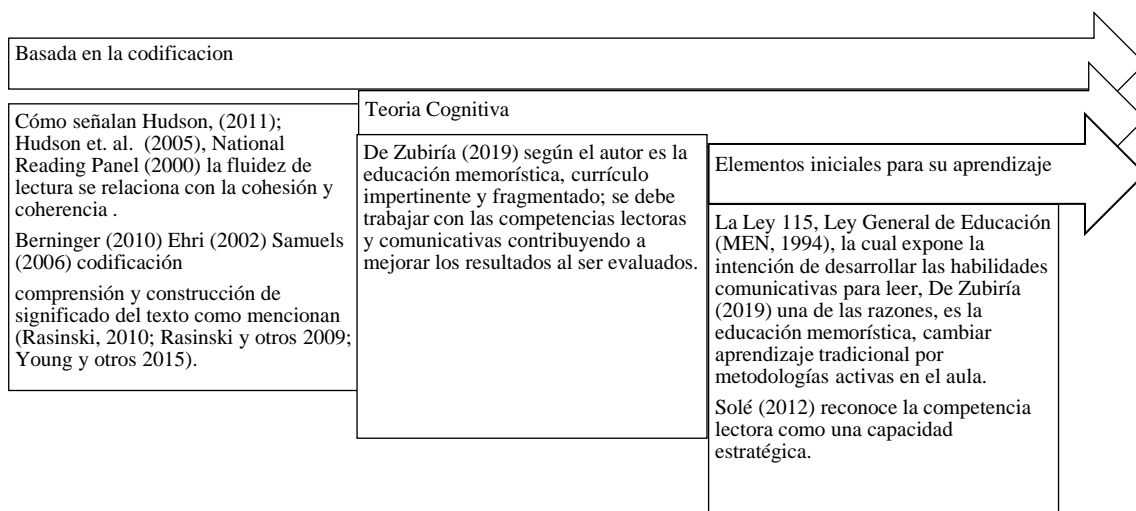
Basada en la codificacion

Cómo señalan Hudson, (2011); Hudson et. al. (2005), National Reading Panel (2000) la fluidez de lectura se relaciona con la cohesión y coherencia .

Berninger (2010) Ehri (2002) Samuels (2006) codificación

comprensión y construcción de significado del texto como mencionan (Rasinski, 2010; Rasinski y otros 2009; Young y otros 2015).

Teoria Cognitiva

De Zubiría (2019) según el autor es la educación memorística, currículo impertinente y fragmentado; se debe trabajar con las competencias lectoras y comunicativas contribuyendo a mejorar los resultados al ser evaluados.

Elementos iniciales para su aprendizaje

La Ley 115, Ley General de Educación (MEN, 1994), la cual expone la intención de desarrollar las habilidades comunicativas para leer, De Zubiría (2019) una de las razones, es la educación memorística, cambiar aprendizaje tradicional por metodologías activas en el aula.

Solé (2012) reconoce la competencia lectora como una capacidad estratégica.